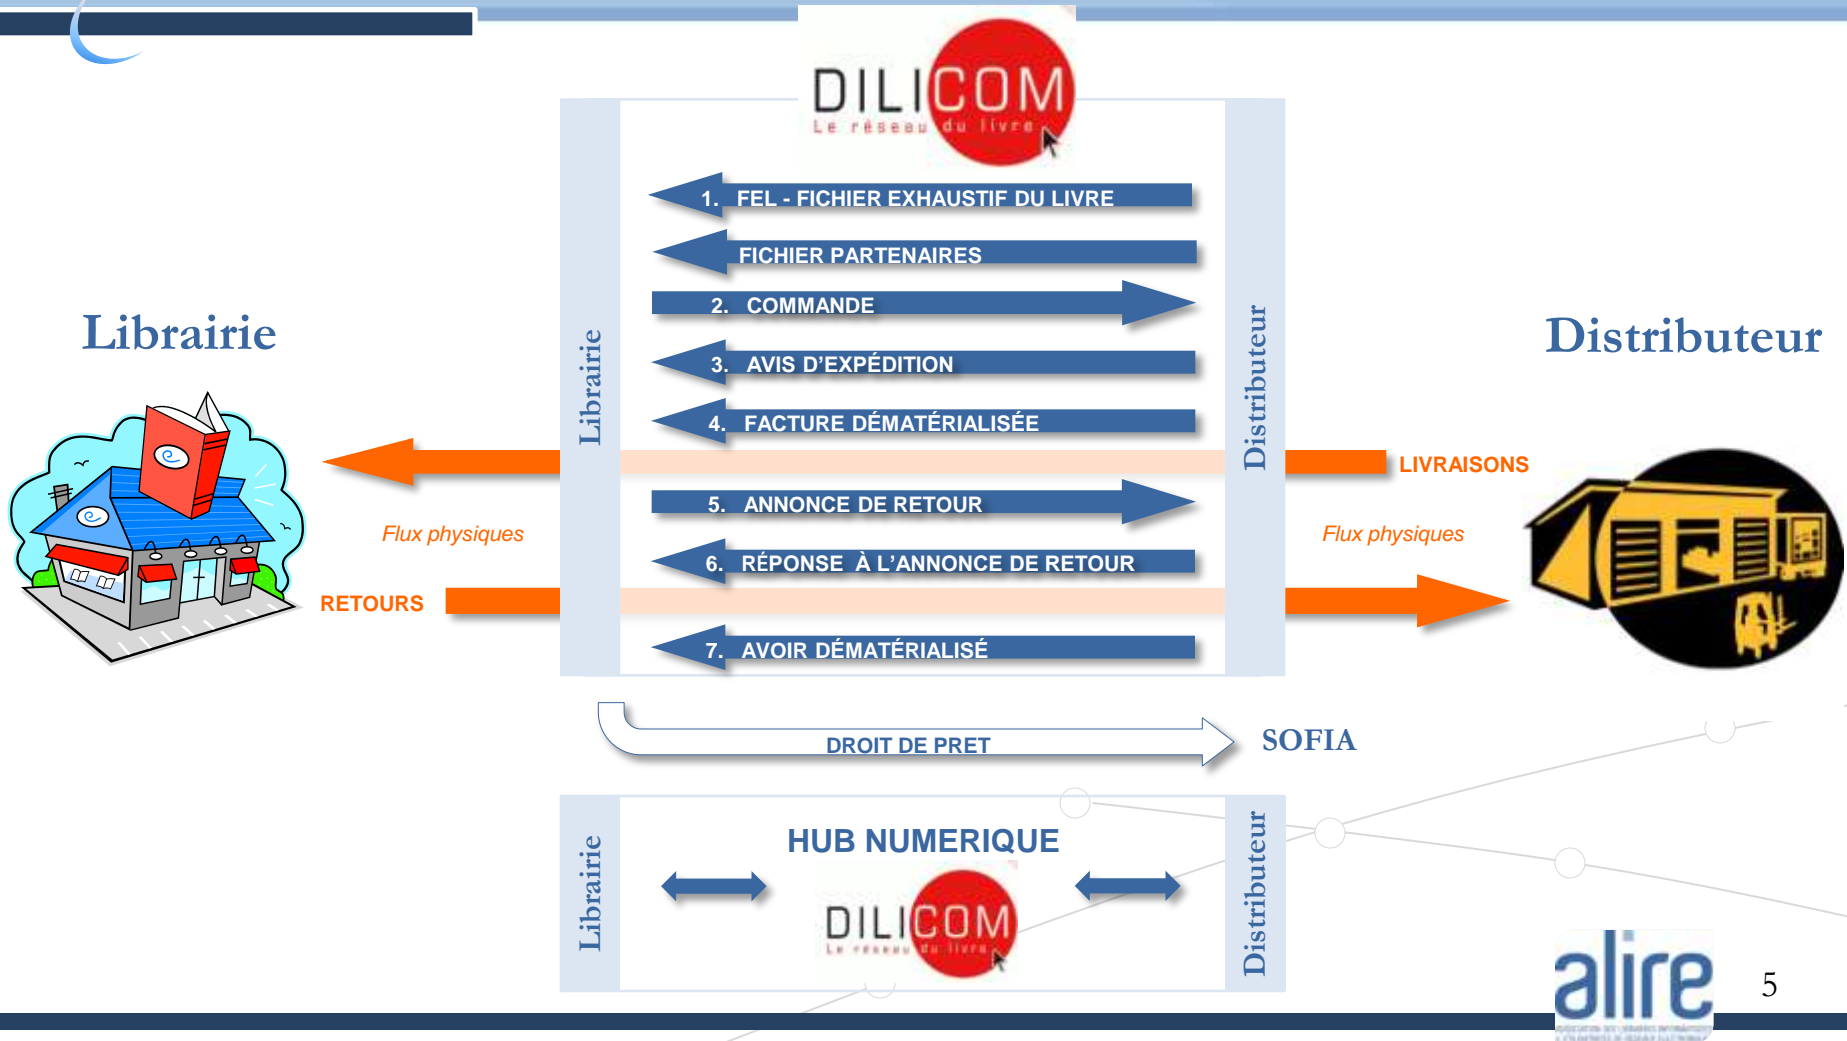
DILICOM
Le réseau du livre

Librairie

Distributeur

Librairie

Distributeur

1. FEL - FICHIER EXHAUSTIF DU LIVRE

FICHIER PARTENAIRES

2. COMMANDE

3. AVIS D'EXPÉDITION

4. FACTURE DÉMATÉRIALISÉE

LIVRAISONS

Flux physiques

Flux physiques

5. ANNONCE DE RETOUR

6. RÉPONSE À L'ANNONCE DE RETOUR

RETOURS

7. AVOIR DÉMATÉRIALISÉ

DROIT DE PRET

SOFIA

Librairie

HUB NUMERIQUE

DILICOM
Le réseau du livre

Distributeur

alire

5